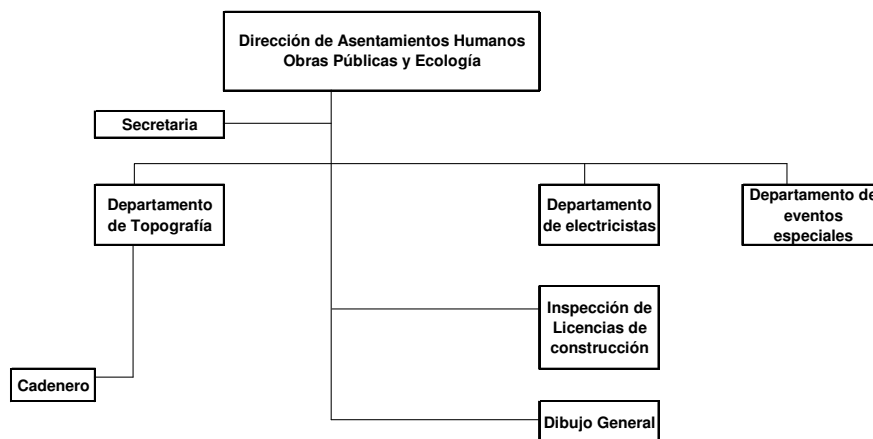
Dirección de Asentamientos Humanos Obras Públicas y Ecología

Secretaria

Departamento de Topografía

Departamento de electricistas

Departamento de eventos especiales

Inspección de Licencias de construcción

Cadenero

Dibujo General